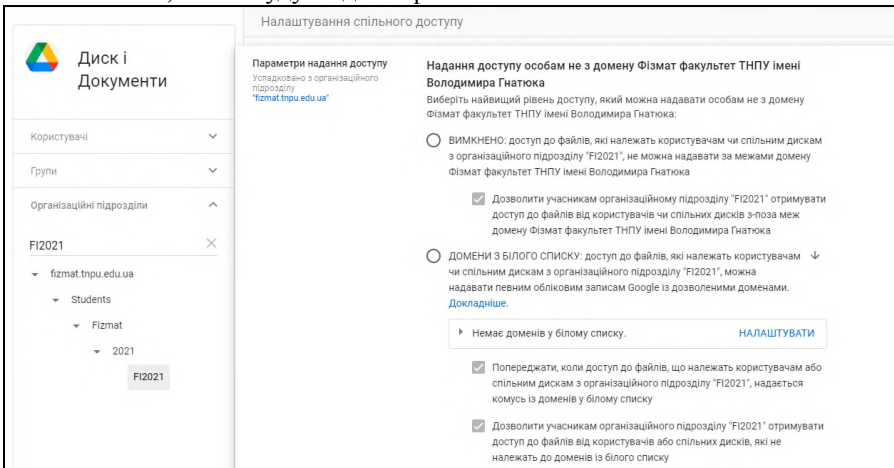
Налаштування спільного доступу

Диск і Документи

Користувачі

Групи

Організаційні підрозділи

FI2021

fizmat.tnpu.edu.ua

Students

Fizmat

2021

FI2021

Параметри надання доступу

Успадковано з організаційного підрозділу "fizmat.tnpu.edu.ua"

Надання доступу особам не з домену Фізмат факультет ТНПУ імені Володимира Гнатюка

Виберіть найвищий рівень доступу, який можна надавати особам не з домену Фізмат факультет ТНПУ імені Володимира Гнатюка:

ВИМКНЕНО: доступ до файлів, які належать користувачам чи спільним дискам з організаційного підрозділу "FI2021", не можна надавати за межами домену Фізмат факультет ТНПУ імені Володимира Гнатюка

Дозволити учасникам організаційному підрозділу "FI2021" отримувати доступ до файлів від користувачів чи спільних дисків з-поза меж домену Фізмат факультет ТНПУ імені Володимира Гнатюка

ДОМЕНИ З БІЛОГО СПИСКУ: доступ до файлів, які належать користувачам чи спільним дискам з організаційного підрозділу "FI2021", можна надавати певним обліковим записам Google із дозволеними доменами. Докладніше.

Немає доменів у білому списку.

НАЛАШТУВАТИ

Попереджати, коли доступ до файлів, що належать користувачам або спільним дискам з організаційного підрозділу "FI2021", надається комусь із доменів у білому списку

Дозволити учасникам організаційного підрозділу "FI2021" отримувати доступ до файлів від користувачів або спільних дисків, які не належать до доменів із білого списку